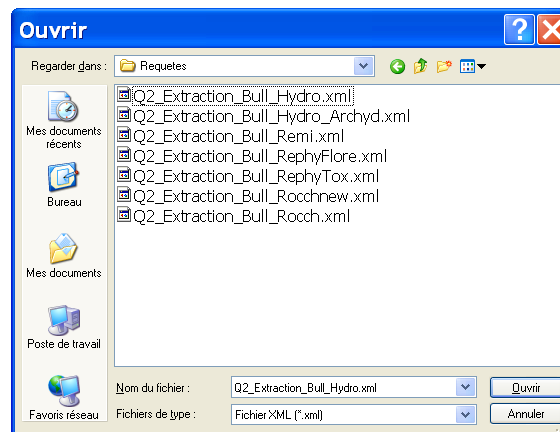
Ouvrir

Regarder dans : Requetes

Mes documents récents
Bureau
Mes documents
Poste de travail
Favoris réseau

Q2_Extraction_Bull_Hydro.xml
Q2_Extraction_Bull_Hydro_Archyd.xml
Q2_Extraction_Bull_Remi.xml
Q2_Extraction_Bull_RephyFlore.xml
Q2_Extraction_Bull_RephyTox.xml
Q2_Extraction_Bull_Rocchnew.xml
Q2_Extraction_Bull_Rocch.xml

Nom du fichier : Q2_Extraction_Bull_Hydro.xml
Fichiers de type : Fichier XML (*.xml)

Ouvrir
Annuler